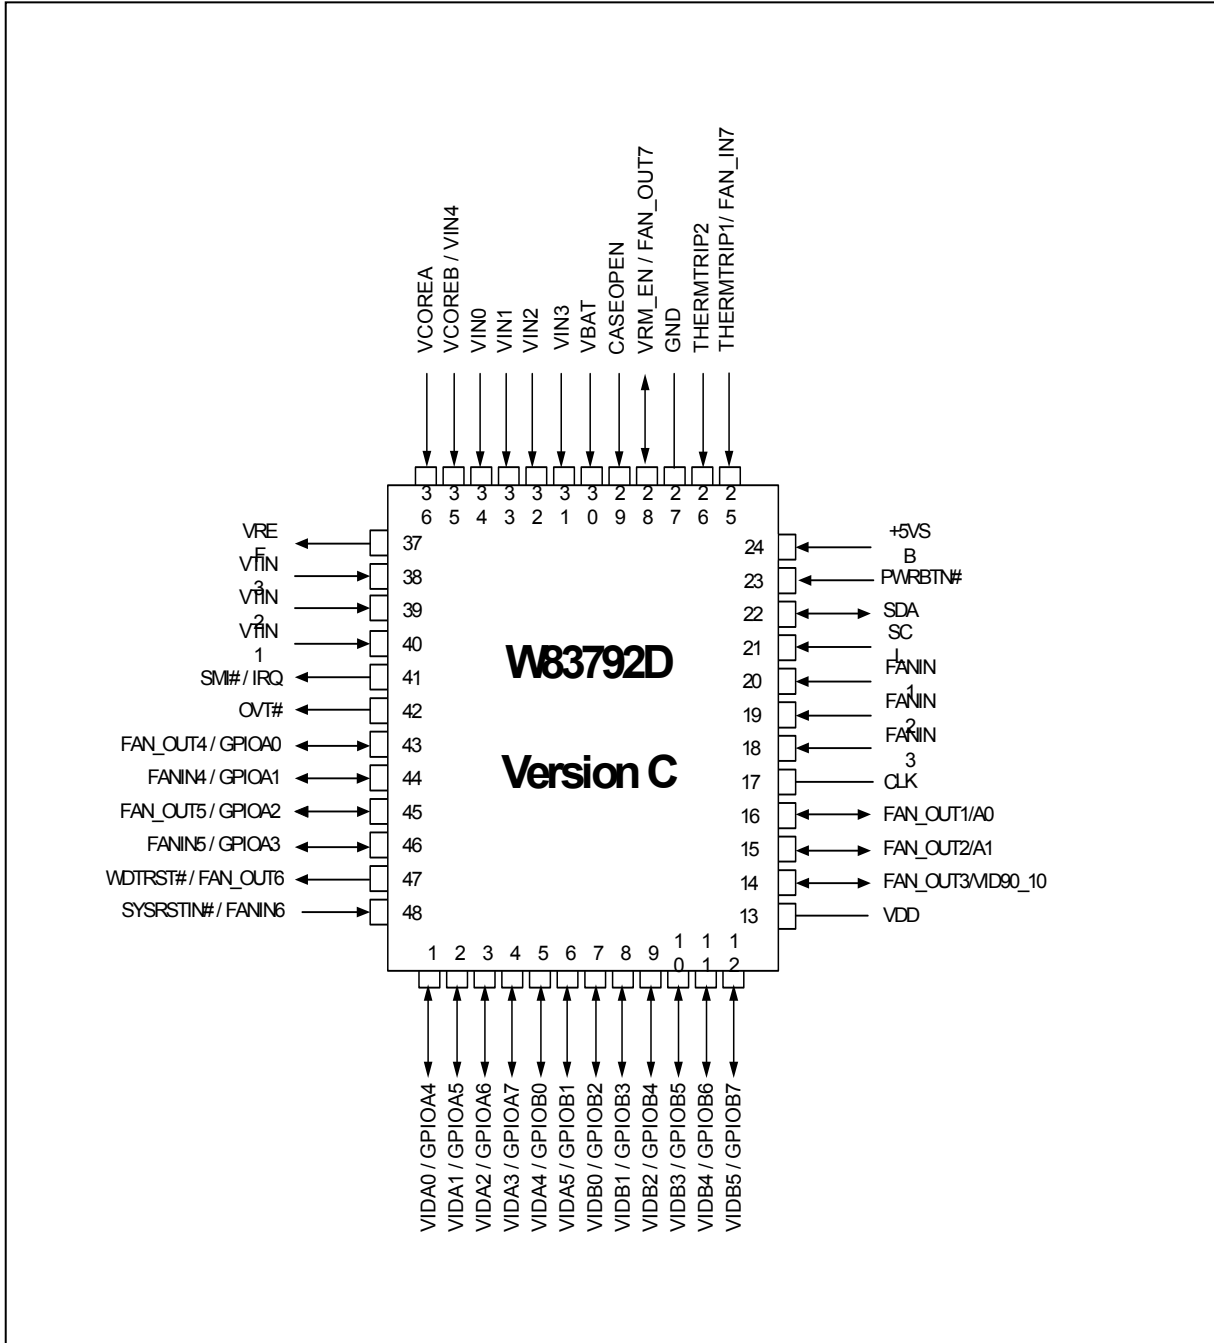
VCOREA
VCOREB / VIN4
VIN0
VIN1
VIN2
VIN3
VBAT
CASEOPEN
VRM_EN / FAN_OUT7
GND
THERMTRIP2
THERMTRIP1/ FAN_IN7

36 35 34 33 32 31 30 29 28 27 26 25

VREF 37
VTIN3 38
VTIN2 39
VTIN1 40
SMI# / IRQ 41
OVT# 42
FAN_OUT4 / GPIOA0 43
FANIN4 / GPIOA1 44
FAN_OUT5 / GPIOA2 45
FANIN5 / GPIOA3 46
WDTRST# / FAN_OUT6 47
SYSRSTIN# / FANIN6 48

24 +5VSB
23 PWRBTN#
22 SDA
21 SCL
20 FANIN1
19 FANIN2
18 FANIN3
17 CLK
16 FAN_OUT1/A0
15 FAN_OUT2/A1
14 FAN_OUT3/VID90_10
13 VDD

W83792D

Version C

1 2 3 4 5 6 7 8 9 10 11 12

VIDA0 / GPIOA4
VIDA1 / GPIOA5
VIDA2 / GPIOA6
VIDA3 / GPIOA7
VIDA4 / GPIOB0
VIDA5 / GPIOB1
VIDB0 / GPIOB2
VIDB1 / GPIOB3
VIDB2 / GPIOB4
VIDB3 / GPIOB5
VIDB4 / GPIOB6
VIDB5 / GPIOB7